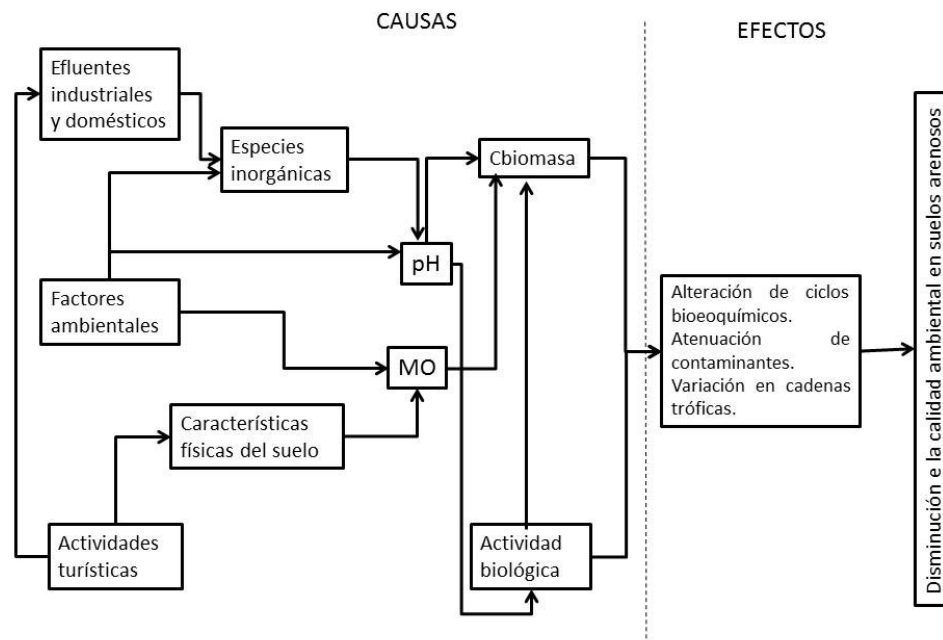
CAUSAS

EFECTOS

Efluentes industriales y domésticos

Especies inorgánicas

Cbiomasa

pH

Factores ambientales

MO

Características físicas del suelo

Actividades turísticas

Actividad biológica

Alteración de ciclos bioeoquímicos. Atenuación de contaminantes. Variación en cadenas tróficas.

Disminución e la calidad ambiental en suelos arenosos